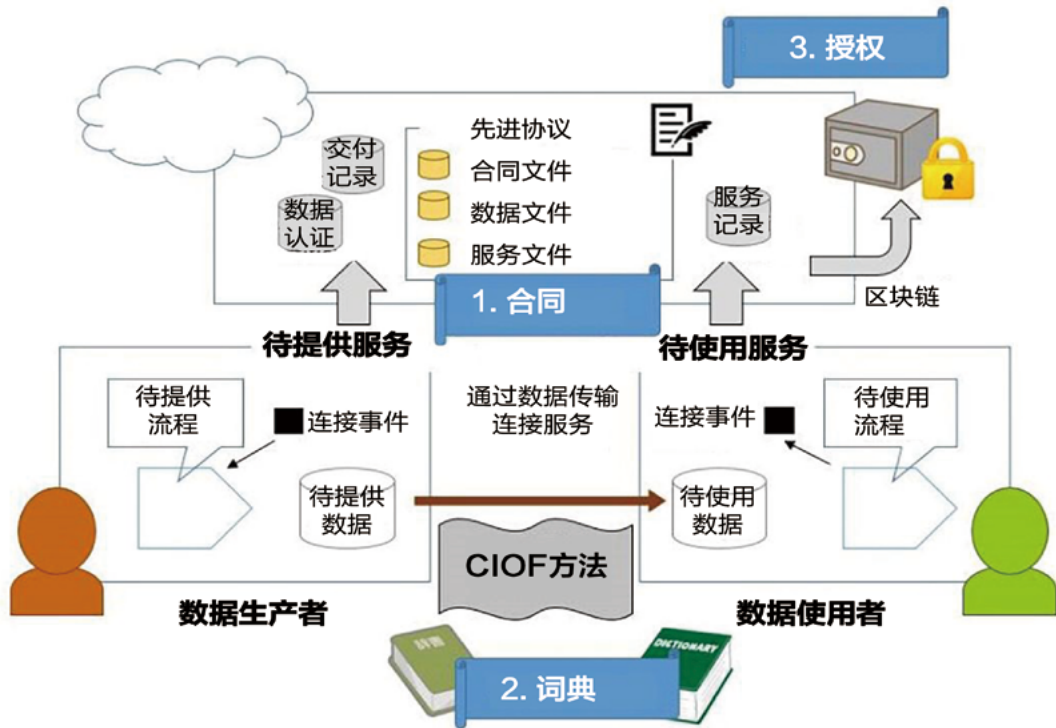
3. 授权

交付记录

数据认证

先进协议

合同文件

数据文件

服务文件

服务记录

1. 合同

区块链

待提供服务

待使用服务

待提供流程

连接事件

通过数据传输连接服务

连接事件

待使用流程

待提供数据

待使用数据

CIOF方法

数据生产者

数据使用者

辞典

DICTIONARY

2. 词典